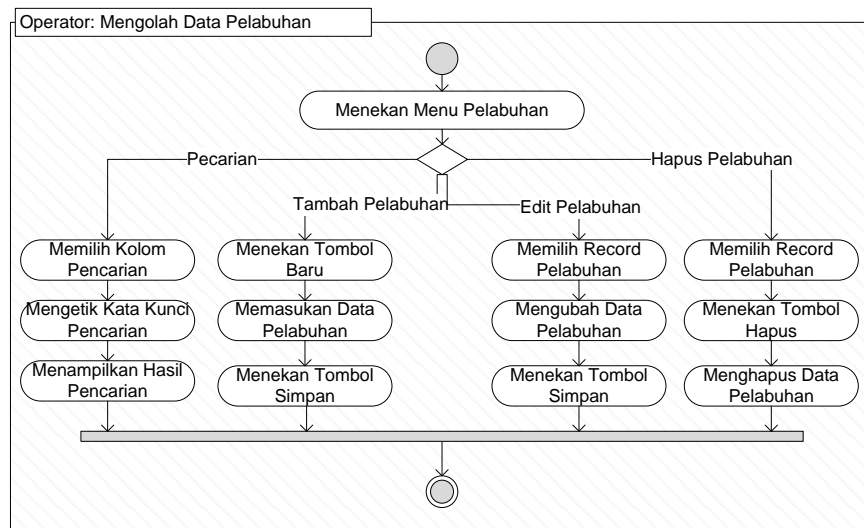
Operator: Mengolah Data Pelabuhan

Menekan Menu Pelabuhan

Pecarian

Hapus Pelabuhan

Tambah Pelabuhan

Edit Pelabuhan

Memilih Kolom Pencarian

Mengetik Kata Kunci Pencarian

Menampilkan Hasil Pencarian

Menekan Tombol Baru

Memasukan Data Pelabuhan

Menekan Tombol Simpan

Memilih Record Pelabuhan

Mengubah Data Pelabuhan

Menekan Tombol Simpan

Memilih Record Pelabuhan

Menekan Tombol Hapus

Menghapus Data Pelabuhan